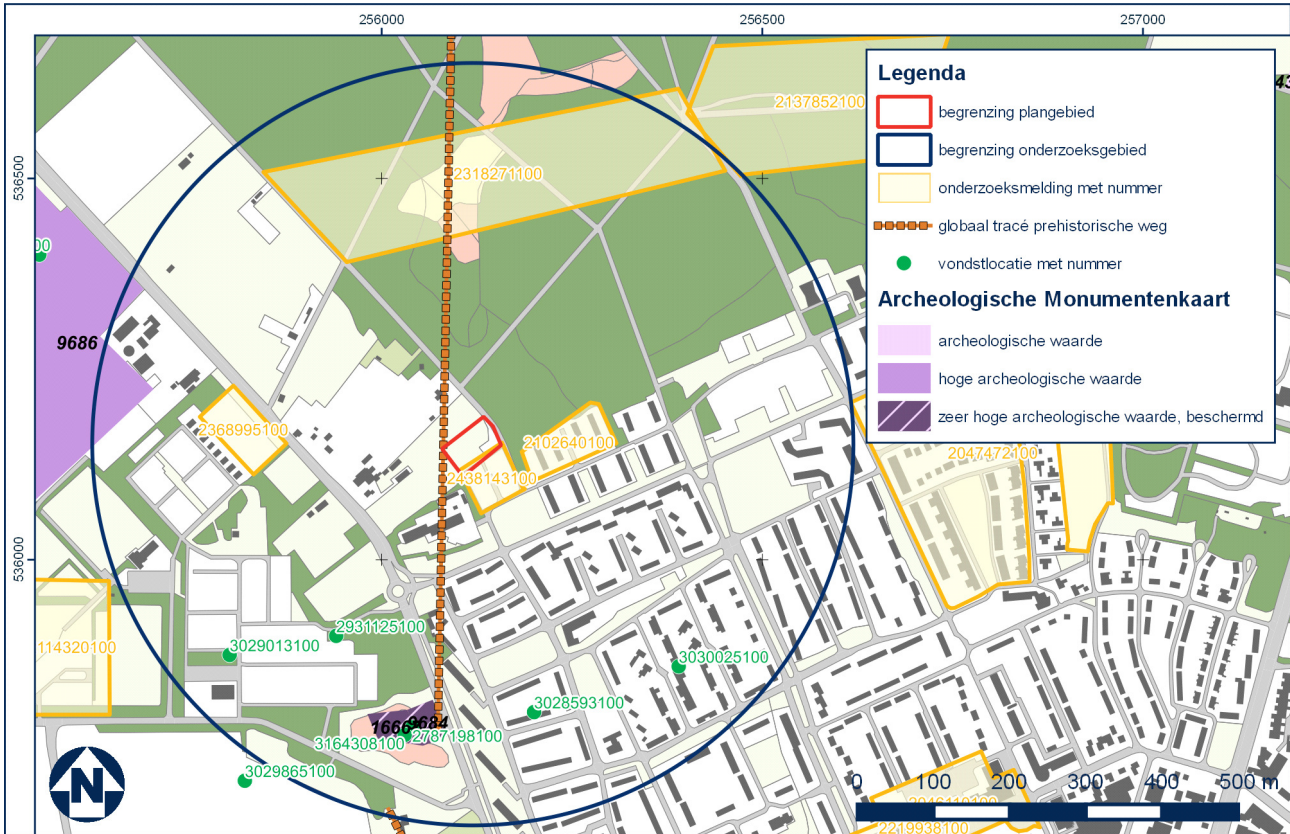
256000
256500
257000
536500
536000

Legenda
begrenzing plangebied
begrenzing onderzoeksgebied
onderzoeksmelding met nummer
globaal tracé prehistorische weg
vondstlocatie met nummer
Archeologische Monumentenkaart
archeologische waarde
hoge archeologische waarde
zeer hoge archeologische waarde, beschermd

2137852100
2318271100
00
9686
2368995100
2102640100
2438143100
2047472100
114320100
3029013100
2931125100
3030025100
3028593100
1666
9684
3164308100
2787198100
3029865100
2219938100
2046110100

0 100 200 300 400 500 m
N